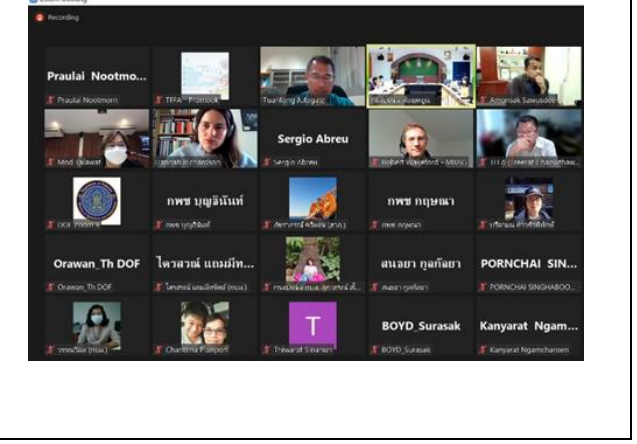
Recording

Praulai Nootmo...
Praulai Nootmorn

TFFA - Pramook

Tuantong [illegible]

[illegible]

Amornsak Sawusdee

Mod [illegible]

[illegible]

Sergio Abreu
Sergio Abreu

Robert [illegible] - MRAG

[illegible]

DOF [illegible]

กพช บุญอินันท์
กพช บุญอินันท์

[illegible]

กพช กฤษณา
กพช กฤษณา

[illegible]

Orawan_Th DOF
Orawan_Th DOF

ไตรสรณ์ แถมมีท...
ไตรสรณ์ แถมมีทรัพย์ (กกม.)

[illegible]

สเนฮา ภูลกัยยา
สเนฮา ภูลกัยยา

PORNCHAI SIN...
PORNCHAI SINGHABOO...

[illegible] (กกม.)

Chanttima Plianport

T
Thawarat Simanan

BOYD_Surasak
BOYD_Surasak

Kanyarat Ngam...
Kanyarat Ngamcharoen